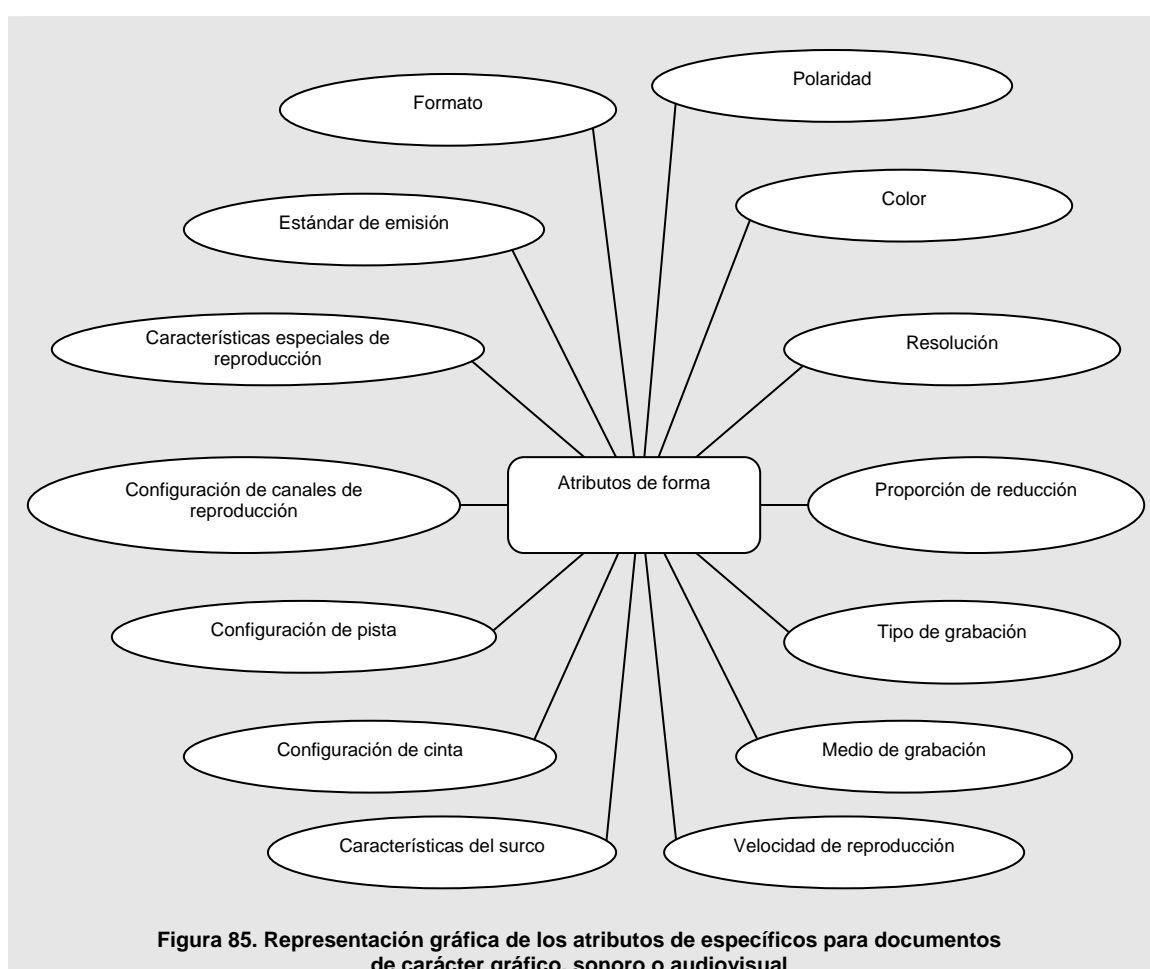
Formato

Polaridad

Color

Estándar de emisión

Características especiales de reproducción

Resolución

Atributos de forma

Configuración de canales de reproducción

Proporción de reducción

Configuración de pista

Tipo de grabación

Configuración de cinta

Medio de grabación

Características del surco

Velocidad de reproducción

**Figura 85. Representación gráfica de los atributos de específicos para documentos de carácter gráfico, sonoro o audiovisual**